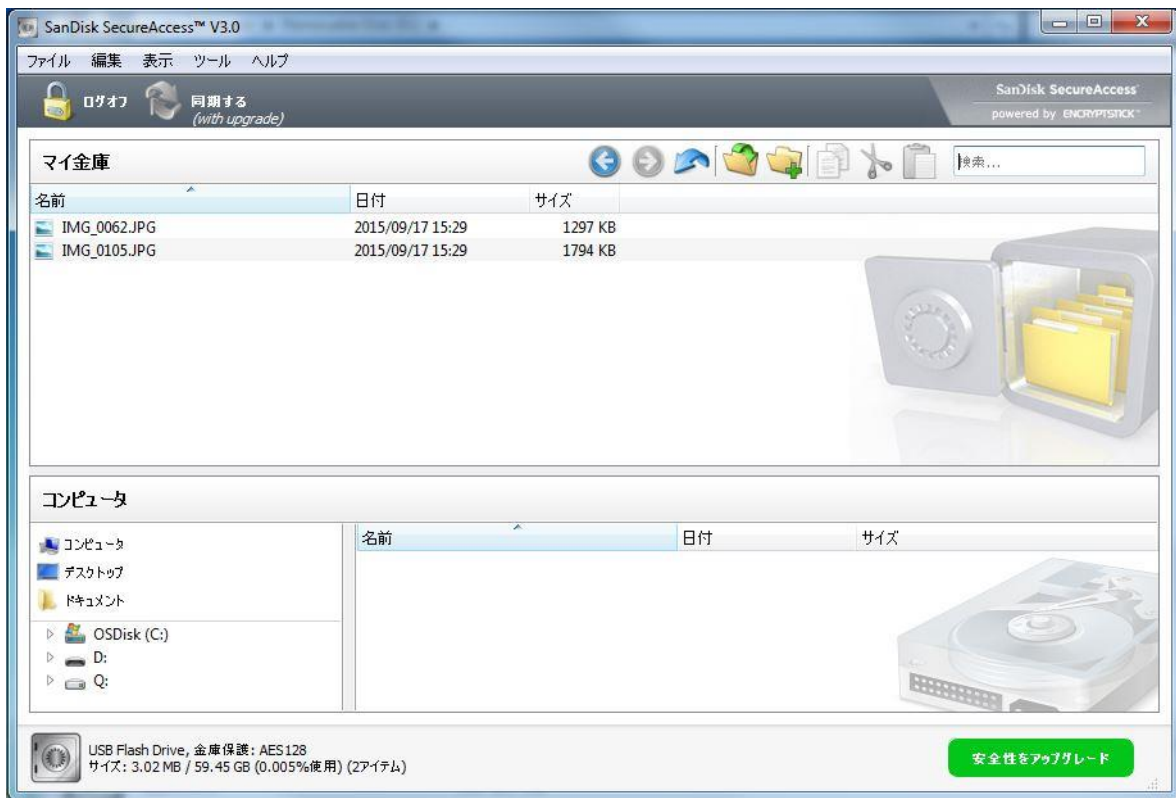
SanDisk SecureAccess™ V3.0

ファイル 編集 表示 ツール ヘルプ

ログオフ 同期する (with upgrade)

SanDisk SecureAccess powered by ENCRYPTSTICK

マイ金庫

検索...

| 名前 | 日付 | サイズ |
|---|---|---|
| IMG_0062.JPG | 2015/09/17 15:29 | 1297 KB |
| IMG_0105.JPG | 2015/09/17 15:29 | 1794 KB |

コンピュータ

コンピュータ
デスクトップ
ドキュメント
OSDisk (C:)
D:
Q:

| 名前 | 日付 | サイズ |
|---|---|---|

USB Flash Drive, 金庫保護: AES128
サイズ: 3.02 MB / 59.45 GB (0.005%使用) (2アイテム)

安全性をアップグレード